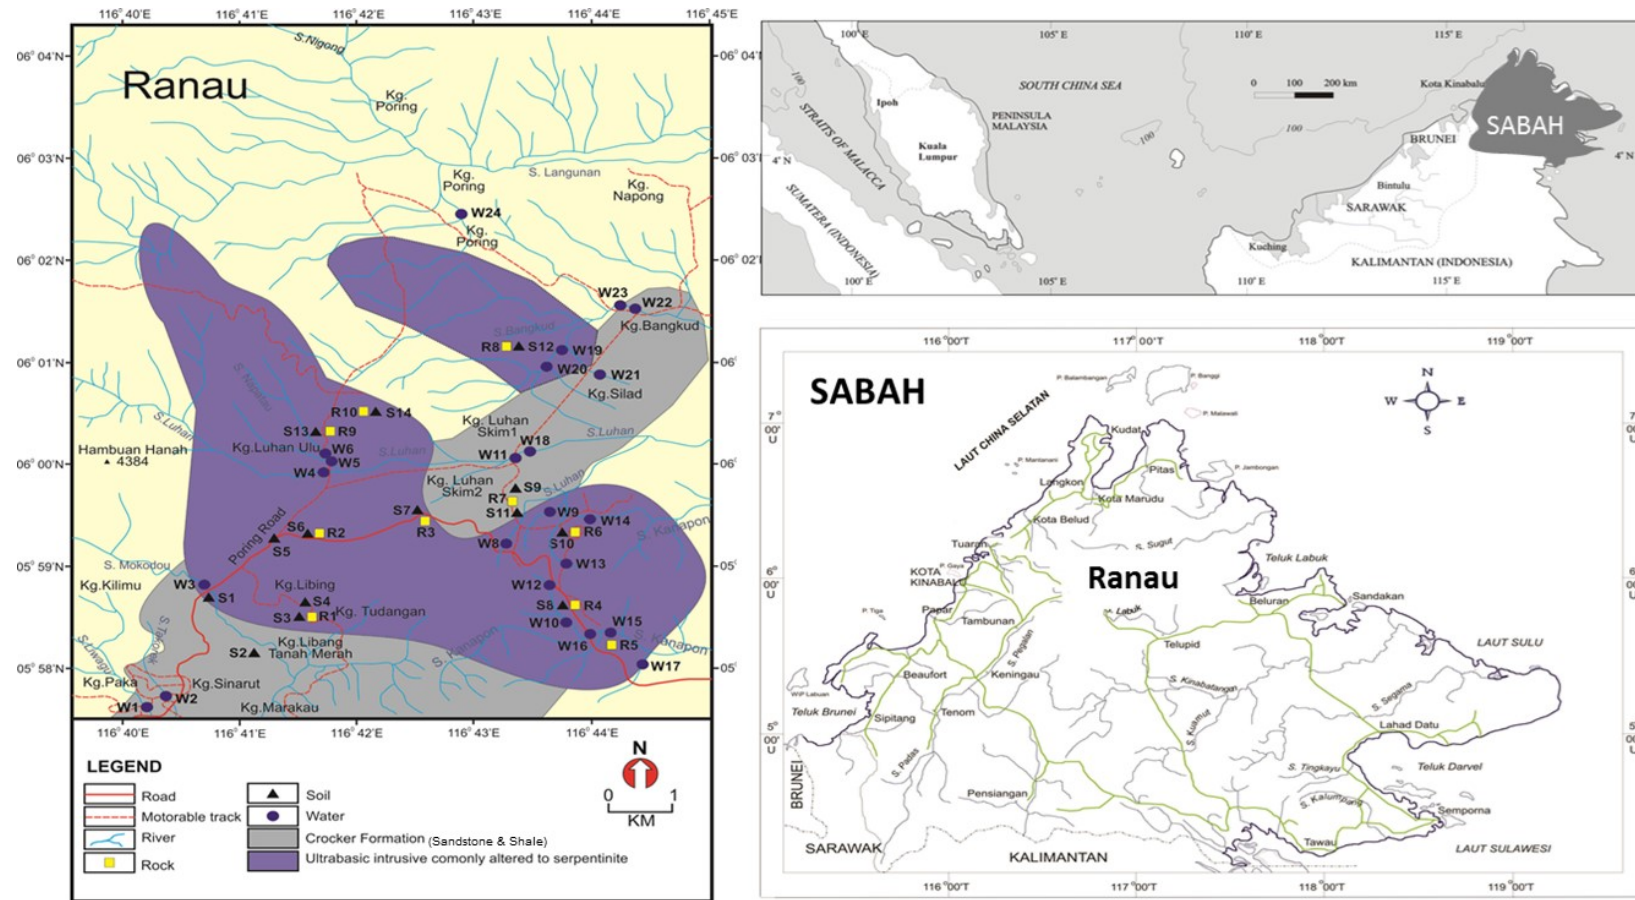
116° 40'E 116° 41'E 116° 42'E 116° 43'E 116° 44'E 116° 45'E

06° 04'N 06° 03'N 06° 02'N 06° 01'N 06° 00'N 05° 59'N 05° 58'N

06° 04' 06° 03' 06° 02' 06° 01' 06° 06' 05' 05'

Ranau

S.Nigong

Kg. Poring

Kg. Poring

S. Langunan

Kg. Napong

W24

Kg. Poring

W23 W22

Kg.Bangkud

S.Bangkud

R8 S12 W19

W20 W21

Kg.Silad

R10 S14

S13 R9

Kg.Luhan Ulu W6

W5

W4

S.Nalatau

S.Luhan

Hambuan Hanah 4384

S.Luhan

Kg. Luhan Skim1

W18

W11

S.Luhan

Kg. Luhan Skim2

S9

R7

S.Luhan

S7 S11

R3

W9 W14

R6

S10

S.Kanapon

S6 R2

S5

Poring Road

W8

W13

S. Mokodou

Kg.Kilimu

W3

S1

Kg.Libing

S4

W12

S8 R4

S3 R1 Kg. Tudangan

W10 W15

S.Tapak

S.Liwagu

Kg.Libang

S2 Tanah Merah

S.Kanapon

W16 R5

S.Kanapon

W17

Kg.Paka Kg.Sinarut

W1 W2

Kg.Marakau

116° 40'E 116° 41'E 116° 42'E 116° 43'E 116° 44'E

LEGEND

Road
Motorable track
River
Rock
Soil
Water
Crocker Formation (Sandstone & Shale)
Ultrabasic intrusive comonly altered to serpentinite

N

0 1
KM

100° E 105° E 110° E 115° E

SOUTH CHINA SEA

0 100 200 km

Kota Kinabalu

SABAH

Ipoh

PENINSULA MALAYSIA

STRAITS OF MALACCA

Kuala Lumpur

100

100

BRUNEI

4° N

4° N

Bintulu

SARAWAK

SUMATERA (INDONESIA)

Kuching

KALIMANTAN (INDONESIA)

100° E 105° E 110° E 115° E

116°00'T 117°00'T 118°00'T 119°00'T

SABAH

P. Balambangan

P. Banggi

P. Malawali

N
W E
S

LAUT CHINA SELATAN

Kudat

P. Mantanani

Pitas

P. Jambongan

Langkon

Kota Marudu

Kota Belud

S. Sugut

Tuaran

Teluk Labuk

KOTA KINABALU

P. Gaya

Ranau

S. Labuk

Sandakan

P. Tiga

Papar

Beluran

Tambunan

S. Pegalan

LAUT SULU

Telupid

Beaufort

Keningau

S. Kinabatangan

WP Labuan

S. Segama

Teluk Brunei

Sipitang

Tenom

S. Kuamut

Lahad Datu

S. Padas

BRUNEI

S. Tingkayu

Teluk Darvel

Pensiangan

S. Kalumpang

Semporna

Tawau

SARAWAK

KALIMANTAN

LAUT SULAWESI

7° 00' U

6° 00' U

5° 00' U

116°00'T 117°00'T 118°00'T 119°00'T